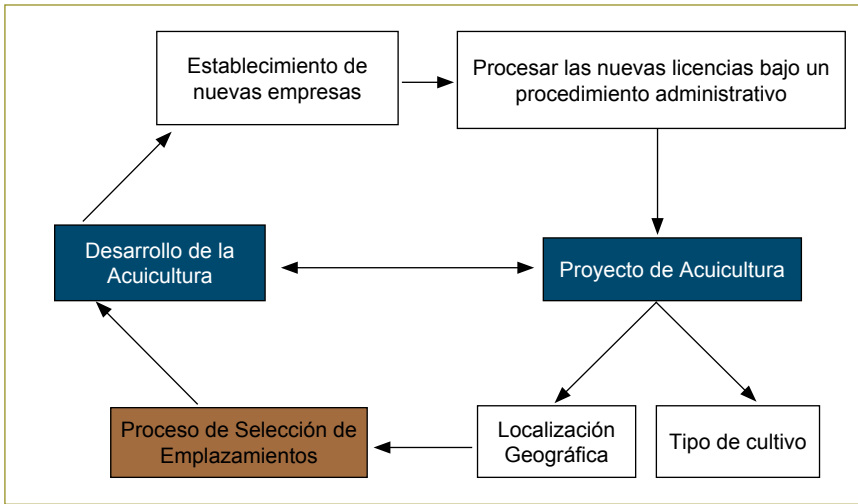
Establecimiento de nuevas empresas

Procesar las nuevas licencias bajo un procedimiento administrativo

Desarrollo de la Acuicultura

Proyecto de Acuicultura

Proceso de Selección de Emplazamientos

Localización Geográfica

Tipo de cultivo